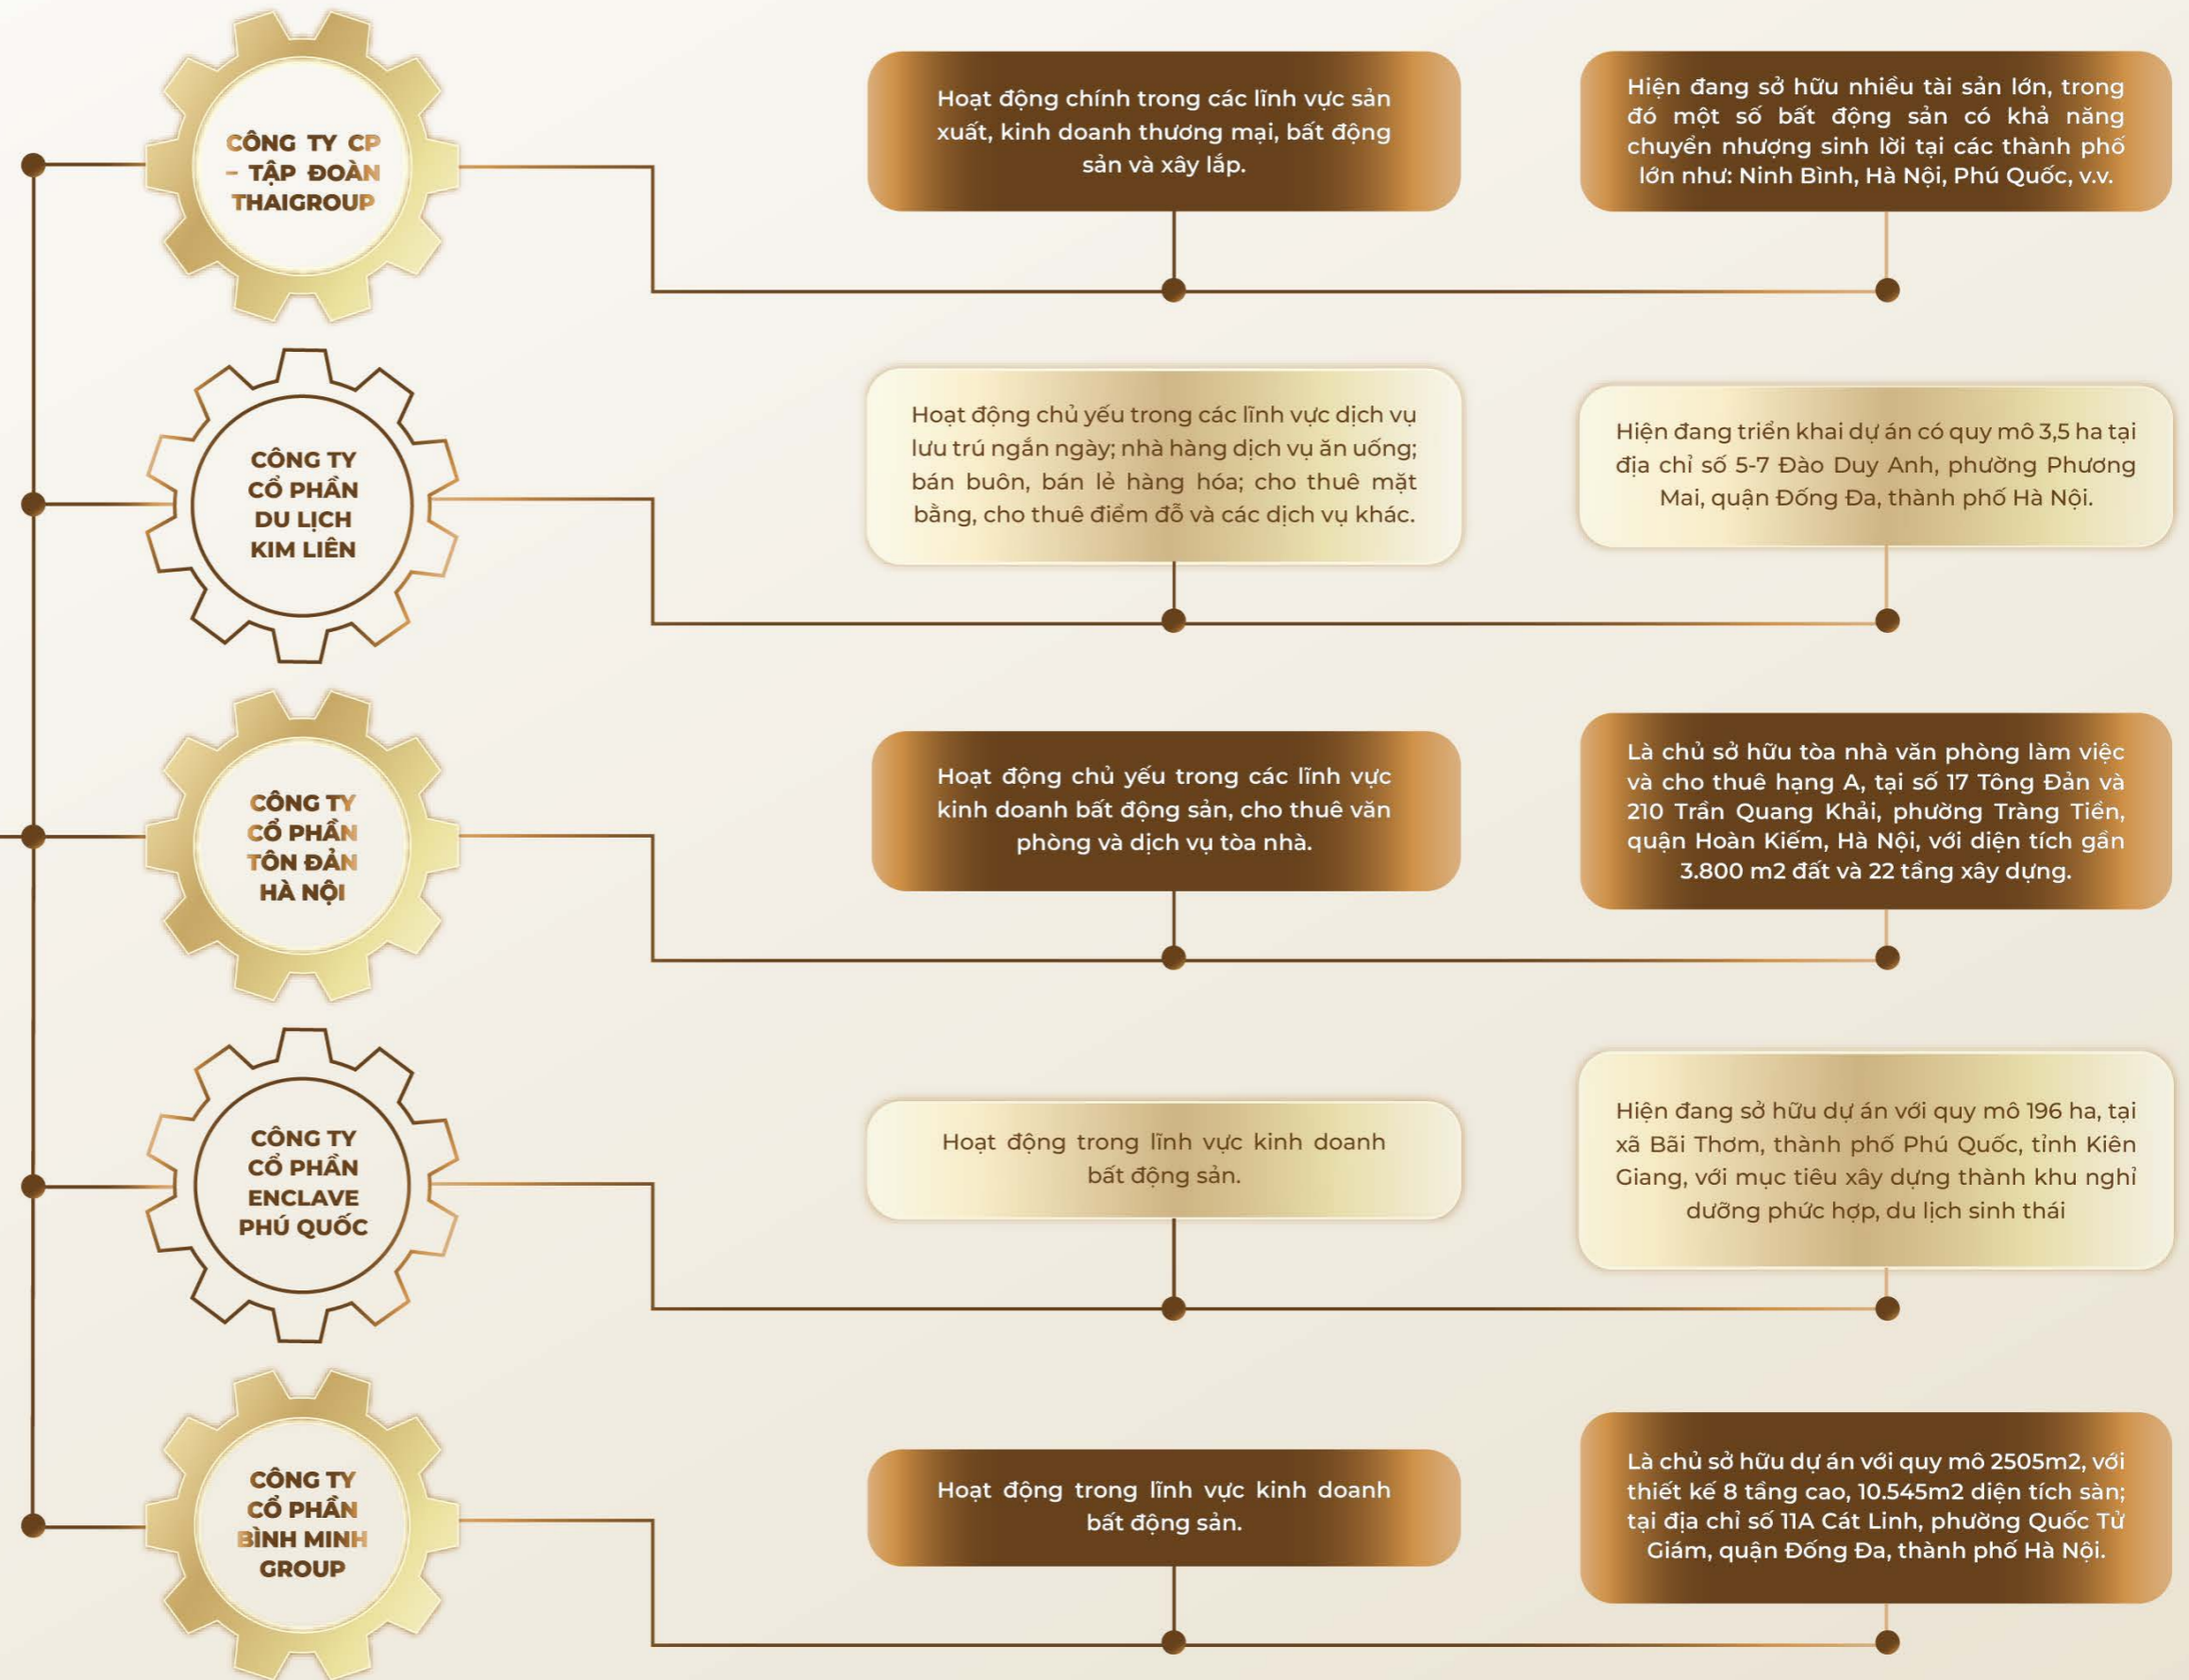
CÔNG TY CP – TẬP ĐOÀN THAIGROUP

Hoạt động chính trong các lĩnh vực sản xuất, kinh doanh thương mại, bất động sản và xây lắp.

Hiện đang sở hữu nhiều tài sản lớn, trong đó một số bất động sản có khả năng chuyển nhượng sinh lời tại các thành phố lớn như: Ninh Bình, Hà Nội, Phú Quốc, v.v.

CÔNG TY CỔ PHẦN DU LỊCH KIM LIÊN

Hoạt động chủ yếu trong các lĩnh vực dịch vụ lưu trú ngắn ngày; nhà hàng dịch vụ ăn uống; bán buôn, bán lẻ hàng hóa; cho thuê mặt bằng, cho thuê điểm đỗ và các dịch vụ khác.

Hiện đang triển khai dự án có quy mô 3,5 ha tại địa chỉ số 5-7 Đào Duy Anh, phường Phương Mai, quận Đống Đa, thành phố Hà Nội.

CÔNG TY CỔ PHẦN TÔN ĐẢN HÀ NỘI

Hoạt động chủ yếu trong các lĩnh vực kinh doanh bất động sản, cho thuê văn phòng và dịch vụ tòa nhà.

Là chủ sở hữu tòa nhà văn phòng làm việc và cho thuê hạng A, tại số 17 Tông Đản và 210 Trần Quang Khải, phường Tràng Tiền, quận Hoàn Kiếm, Hà Nội, với diện tích gần 3.800 m2 đất và 22 tầng xây dựng.

CÔNG TY CỔ PHẦN ENCLAVE PHÚ QUỐC

Hoạt động trong lĩnh vực kinh doanh bất động sản.

Hiện đang sở hữu dự án với quy mô 196 ha, tại xã Bãi Thơm, thành phố Phú Quốc, tỉnh Kiên Giang, với mục tiêu xây dựng thành khu nghỉ dưỡng phức hợp, du lịch sinh thái

CÔNG TY CỔ PHẦN BÌNH MINH GROUP

Hoạt động trong lĩnh vực kinh doanh bất động sản.

Là chủ sở hữu dự án với quy mô 2505m2, với thiết kế 8 tầng cao, 10.545m2 diện tích sàn; tại địa chỉ số 11A Cát Linh, phường Quốc Tử Giám, quận Đống Đa, thành phố Hà Nội.